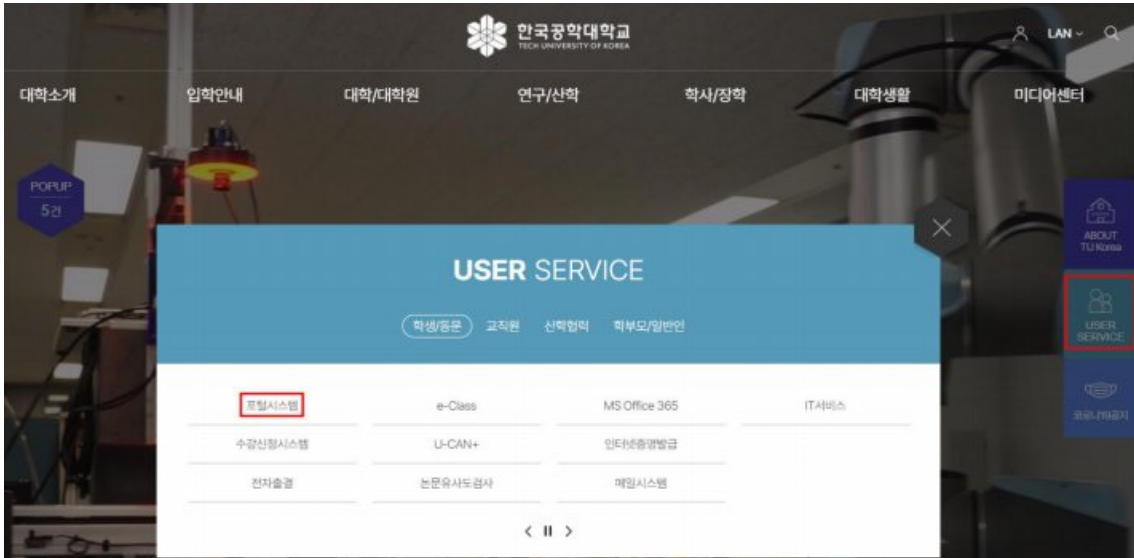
한국공학대학교
TECH UNIVERSITY OF KOREA

LAN

대학소개 입학안내 대학/대학원 연구/산학 학사/장학 대학생활 미디어센터

POPUP
5건

ABOUT TU Korea

USER SERVICE

코로나19공지

USER SERVICE

학생/동문 교직원 산학협력 학부모/일반인

| 포털시스템 | e-Class | MS Office 365 | IT서비스 |
|---|---|---|---|
| 수강신청시스템 | U-CAN+ | 인터넷증명발급 | |
| 전자출결 | 논문유사도검사 | 메일시스템 | |

< II >